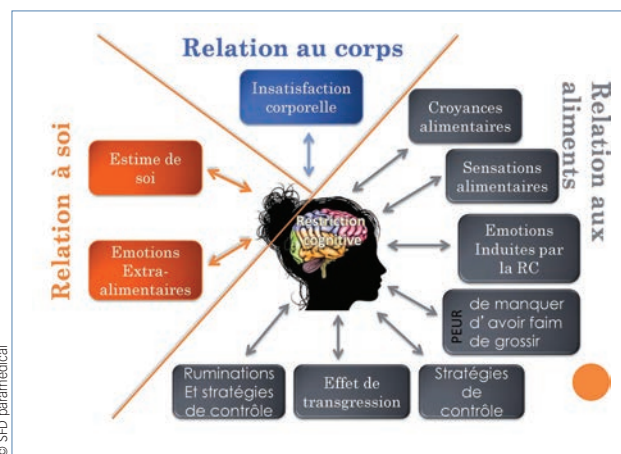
Relation au corps

Relation à soi

Relation aux aliments

Insatisfaction corporelle

Estime de soi

Emotions Extra-alimentaires

Restriction cognitive

Croyances alimentaires

Sensations alimentaires

Emotions Induites par la RC

PEUR de manquer d' avoir faim de grossir

Ruminations Et stratégies de contrôle

Effet de transgression

Stratégies de contrôle

© SFD paramédical